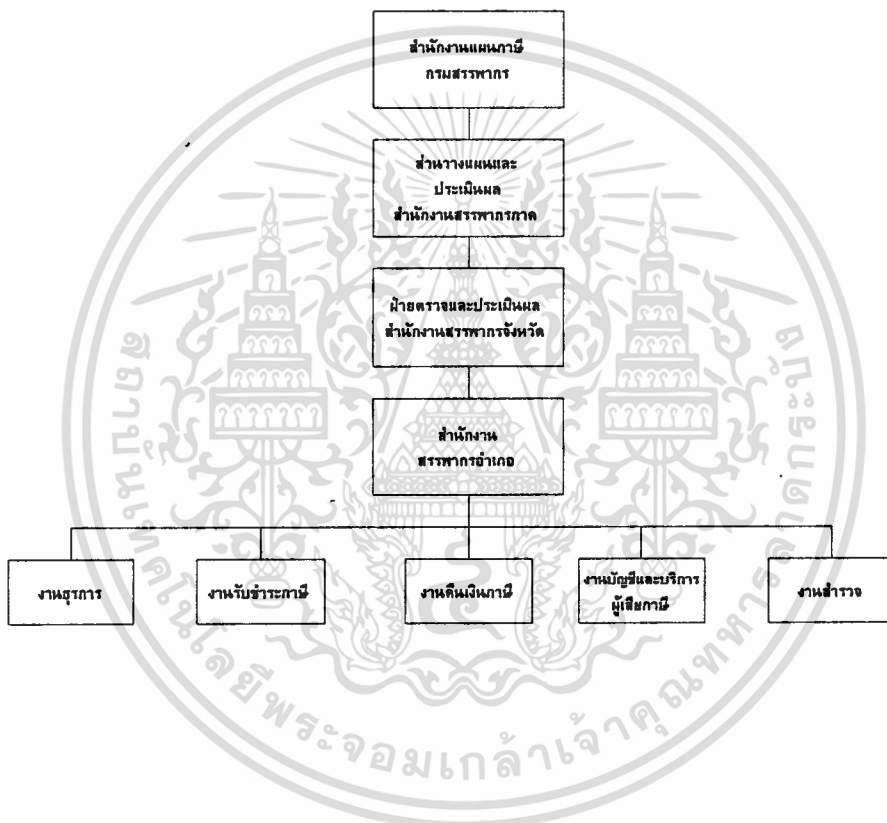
สำนักงานแผนภาษี
กรมสรรพากร

สำนางแผนและ
ประเมินผล
สำนักงานสรรพากรภาค

ฝ่ายตรวจและประเมินผล
สำนักงานสรรพากรจังหวัด

สำนักงาน
สรรพากรอำเภอ

งานธุรการ

งานรับชำระภาษี

งานคืนเงินภาษี

งานบัญชีและบริการ
ผู้เสียภาษี

งานสำรวจ

สถาบันเทคโนโลยีพระจอมเกล้าเจ้าคุณทหารลาดกระบัง